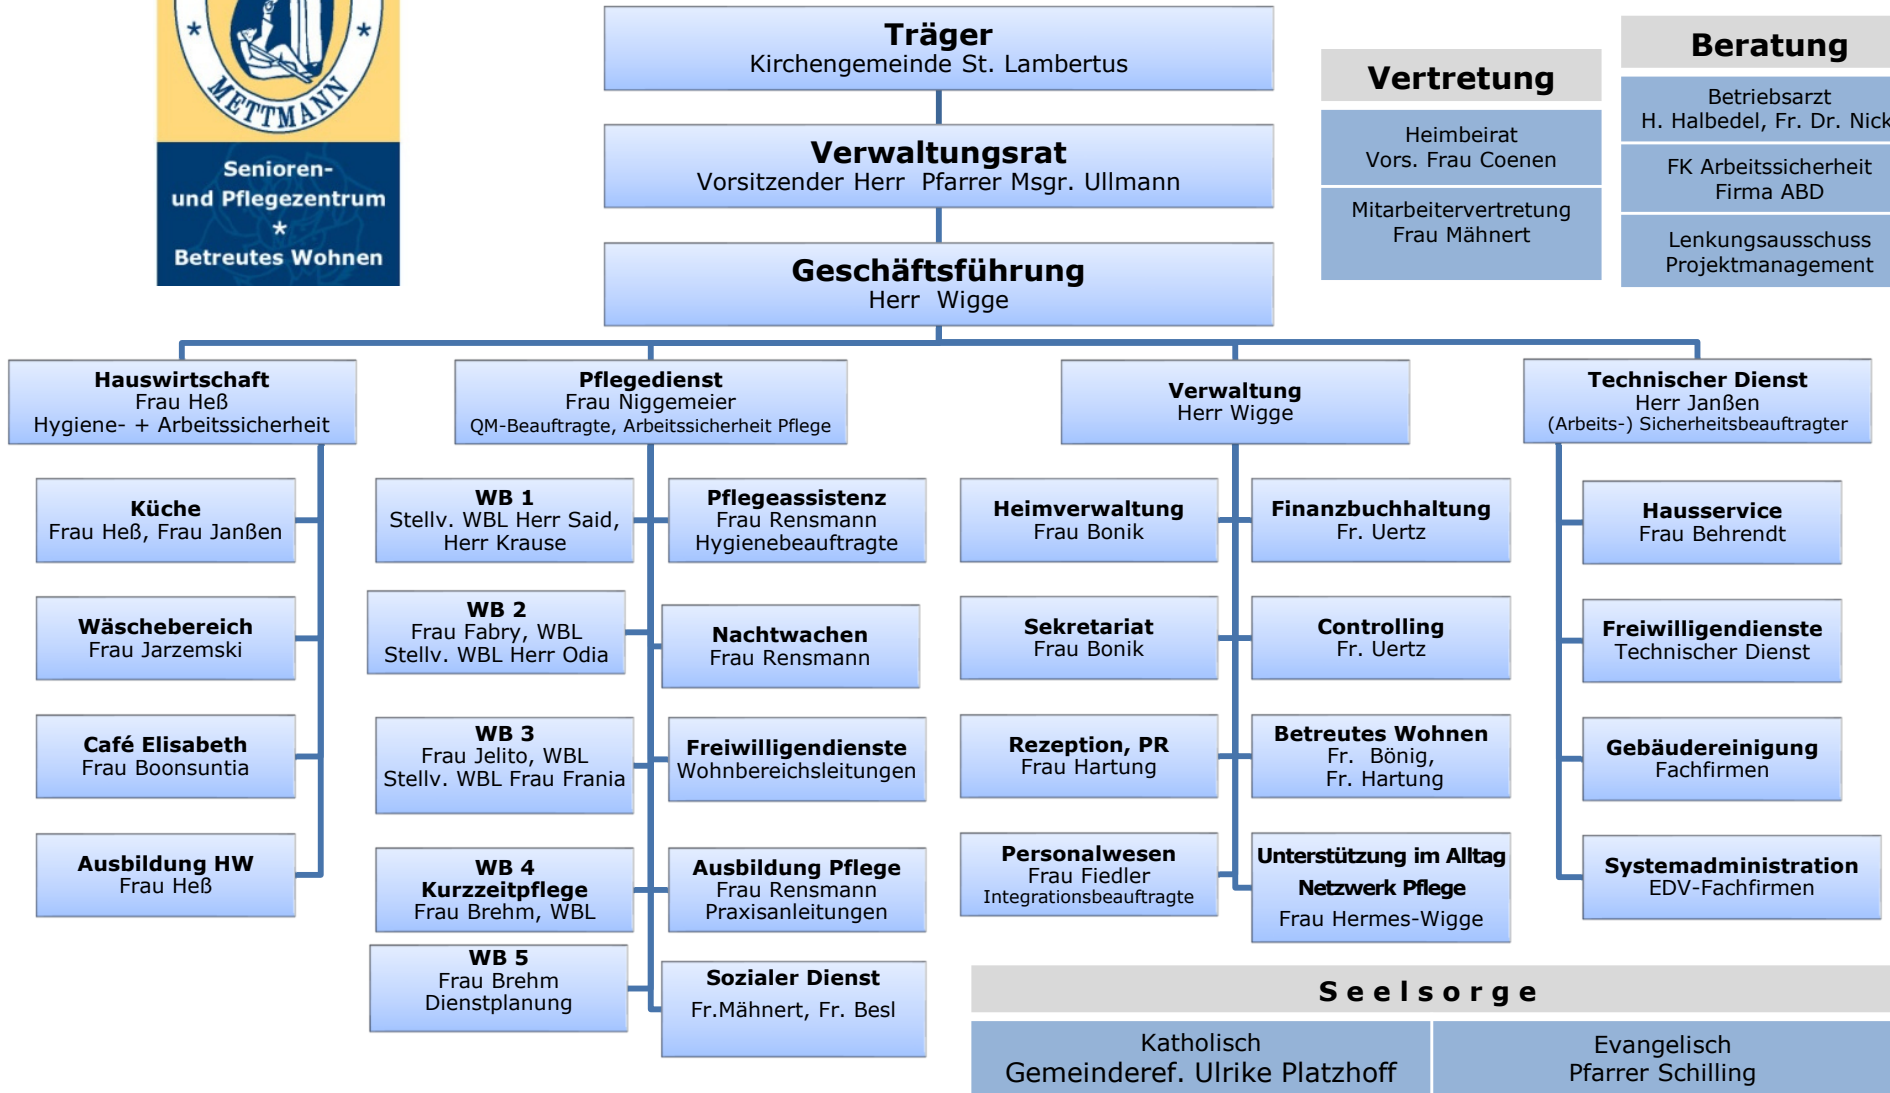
METTMANN

Senioren- und Pflegezentrum
*
Betreutes Wohnen

Träger
Kirchengemeinde St. Lambertus

Verwaltungsrat
Vorsitzender Herr Pfarrer Msgr. Ullmann

Geschäftsführung
Herr Wigge

Vertretung

Heimbeirat
Vors. Frau Coenen

Mitarbeitervertretung
Frau Mähnert

Beratung

Betriebsarzt
H. Halbedel, Fr. Dr. Nick

FK Arbeitssicherheit
Firma ABD

Lenkungsausschuss
Projektmanagement

Hauswirtschaft
Frau Heß
Hygiene- + Arbeitssicherheit

Küche
Frau Heß, Frau Janßen

Wäschebereich
Frau Jarzemski

Café Elisabeth
Frau Boonsuntia

Ausbildung HW
Frau Heß

Pflegedienst
Frau Niggemeier
QM-Beauftragte, Arbeitssicherheit Pflege

WB 1
Stellv. WBL Herr Said, Herr Krause

WB 2
Frau Fabry, WBL
Stellv. WBL Herr Odia

WB 3
Frau Jelito, WBL
Stellv. WBL Frau Frania

WB 4
Kurzzeitpflege
Frau Brehm, WBL

WB 5
Frau Brehm
Dienstplanung

Pflegeassistenz
Frau Rensmann
Hygienebeauftragte

Nachtwachen
Frau Rensmann

Freiwilligendienste
Wohnbereichsleitungen

Ausbildung Pflege
Frau Rensmann
Praxisanleitungen

Sozialer Dienst
Fr.Mähnert, Fr. Besl

Verwaltung
Herr Wigge

Heimverwaltung
Frau Bonik

Sekretariat
Frau Bonik

Rezeption, PR
Frau Hartung

Personalwesen
Frau Fiedler
Integrationsbeauftragte

Finanzbuchhaltung
Fr. Uertz

Controlling
Fr. Uertz

Betreutes Wohnen
Fr. Bönig,
Fr. Hartung

Unterstützung im Alltag
Netzwerk Pflege
Frau Hermes-Wigge

Technischer Dienst
Herr Janßen
(Arbeits-) Sicherheitsbeauftragter

Hausservice
Frau Behrendt

Freiwilligendienste
Technischer Dienst

Gebäudereinigung
Fachfirmen

Systemadministration
EDV-Fachfirmen

Seelsorge

Katholisch
Gemeinderef. Ulrike Platzhoff

Evangelisch
Pfarrer Schilling